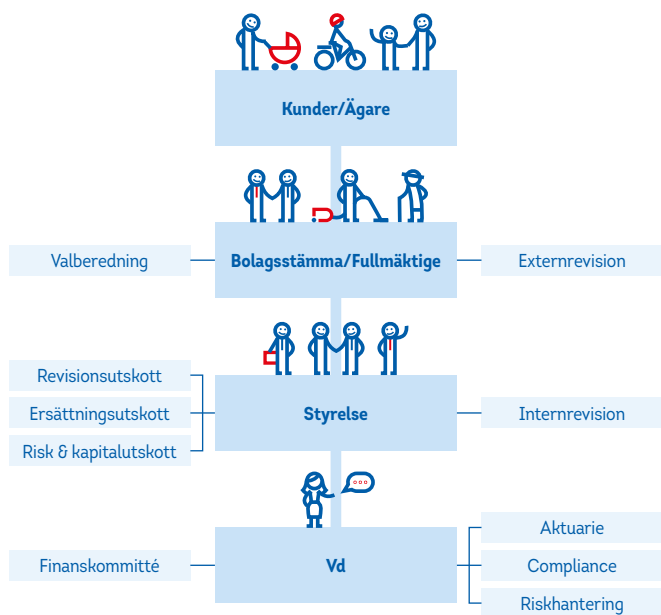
Kunder/Ägare

Valberedning

Bolagsstämma/Fullmäktige

Externrevision

Revisionsutskott

Ersättningsutskott

Risk & kapitalutskott

Styrelse

Internrevision

Finanskommitté

Vd

Aktuarie

Compliance

Riskhantering